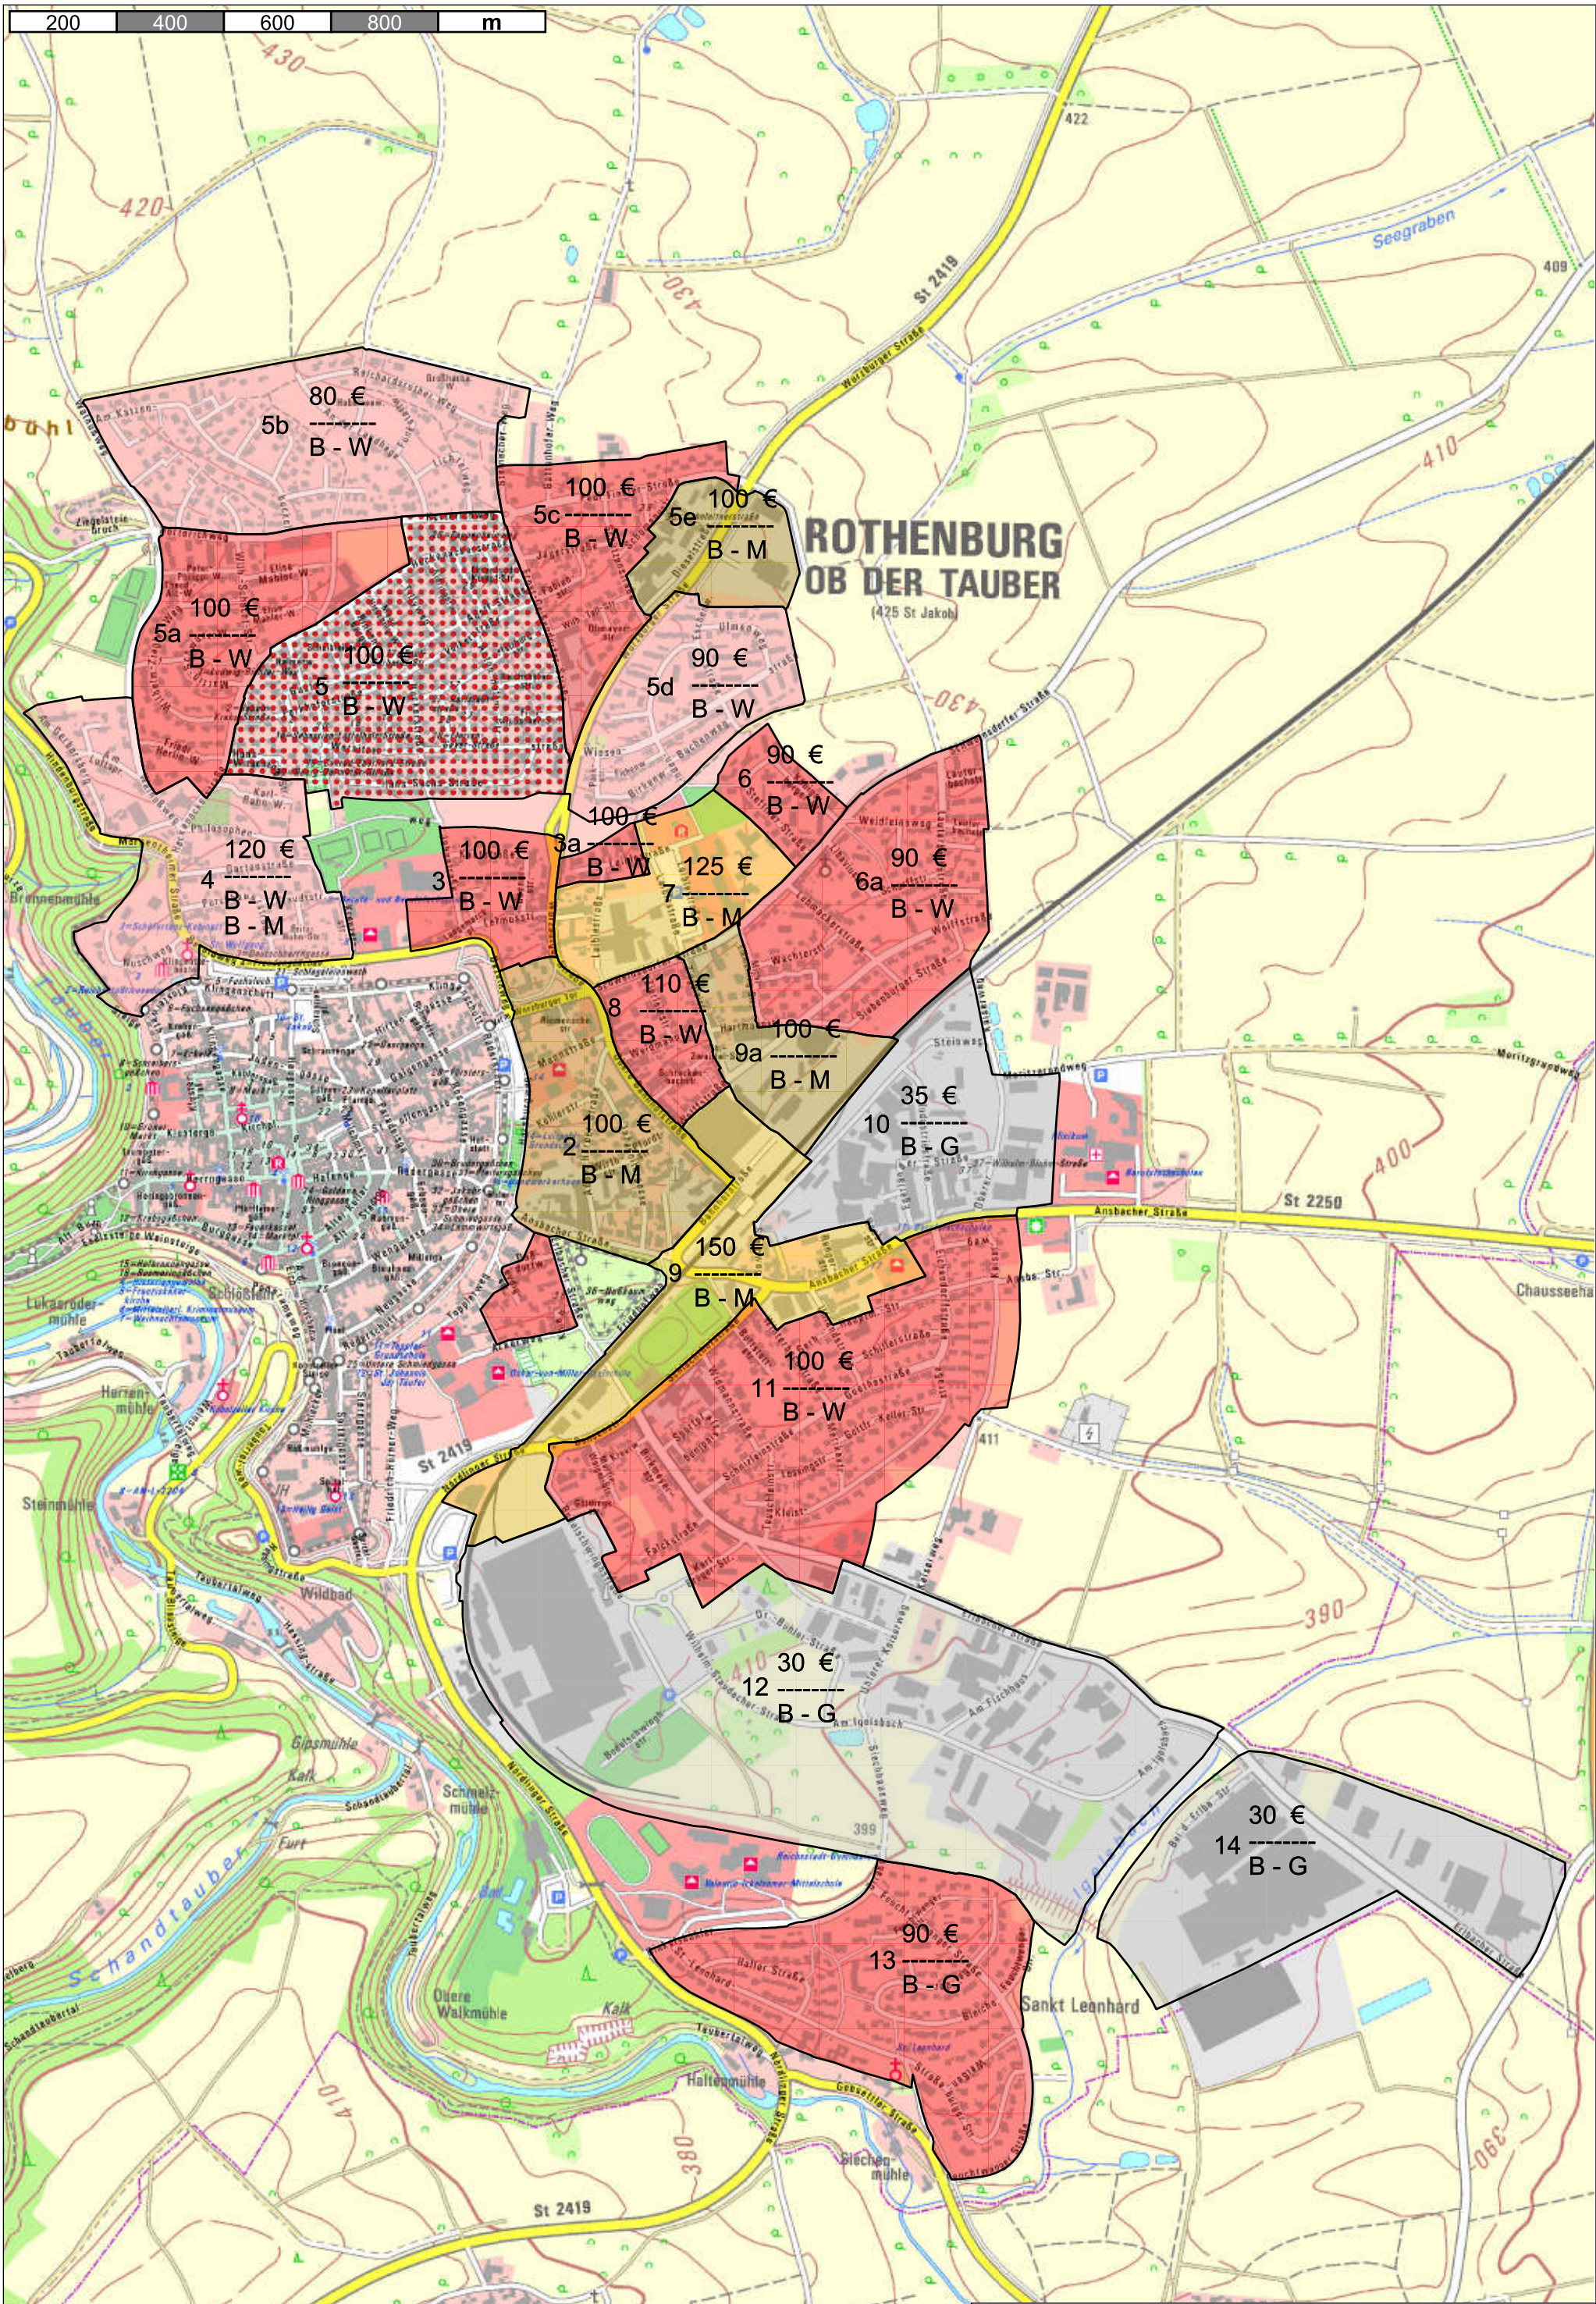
200 400 600 800 m

430
420
430
410
430
400
390
390
410
380
410

422
409
411
399

St 2419
Würzburger Straße
Seegraben

ROTHENBURG
OB DER TAUBER
(425 St Jakob)

5b
80 €
--------
B - W

5c
100 €
--------
B - W

5e
100 €
--------
B - M

5a
100 €
--------
B - W

5
100 €
--------
B - W

5d
90 €
--------
B - W

6
90 €
--------
B - W

4
120 €
--------
B - W
B - M

3
100 €
--------
B - W

3a
100 €
--------
B - W

7
125 €
--------
B - M

6a
90 €
--------
B - W

8
110 €
--------
B - W

9a
100 €
--------
B - M

10
35 €
--------
B - G

2
100 €
--------
B - M

9
150 €
--------
B - M

11
100 €
--------
B - W

12
30 €
--------
B - G

14
30 €
--------
B - G

13
90 €
--------
B - G

Brennenmühle
Tauber
Schloßgarten
Lukasrödermühle
Herrenmühle
Steinmühle
Wildbad
St 2419
St 2250
Ansbacher Straße
Moritzgrundweg
Chausseehaus
Gipsmühle
Kalk
Schandtauber
Schmelzmühle
Furt
Obere Walkmühle
Kalk
Haltenmühle
Siechenmühle
Sankt Leonhard
Nördlinger Straße
St 2419